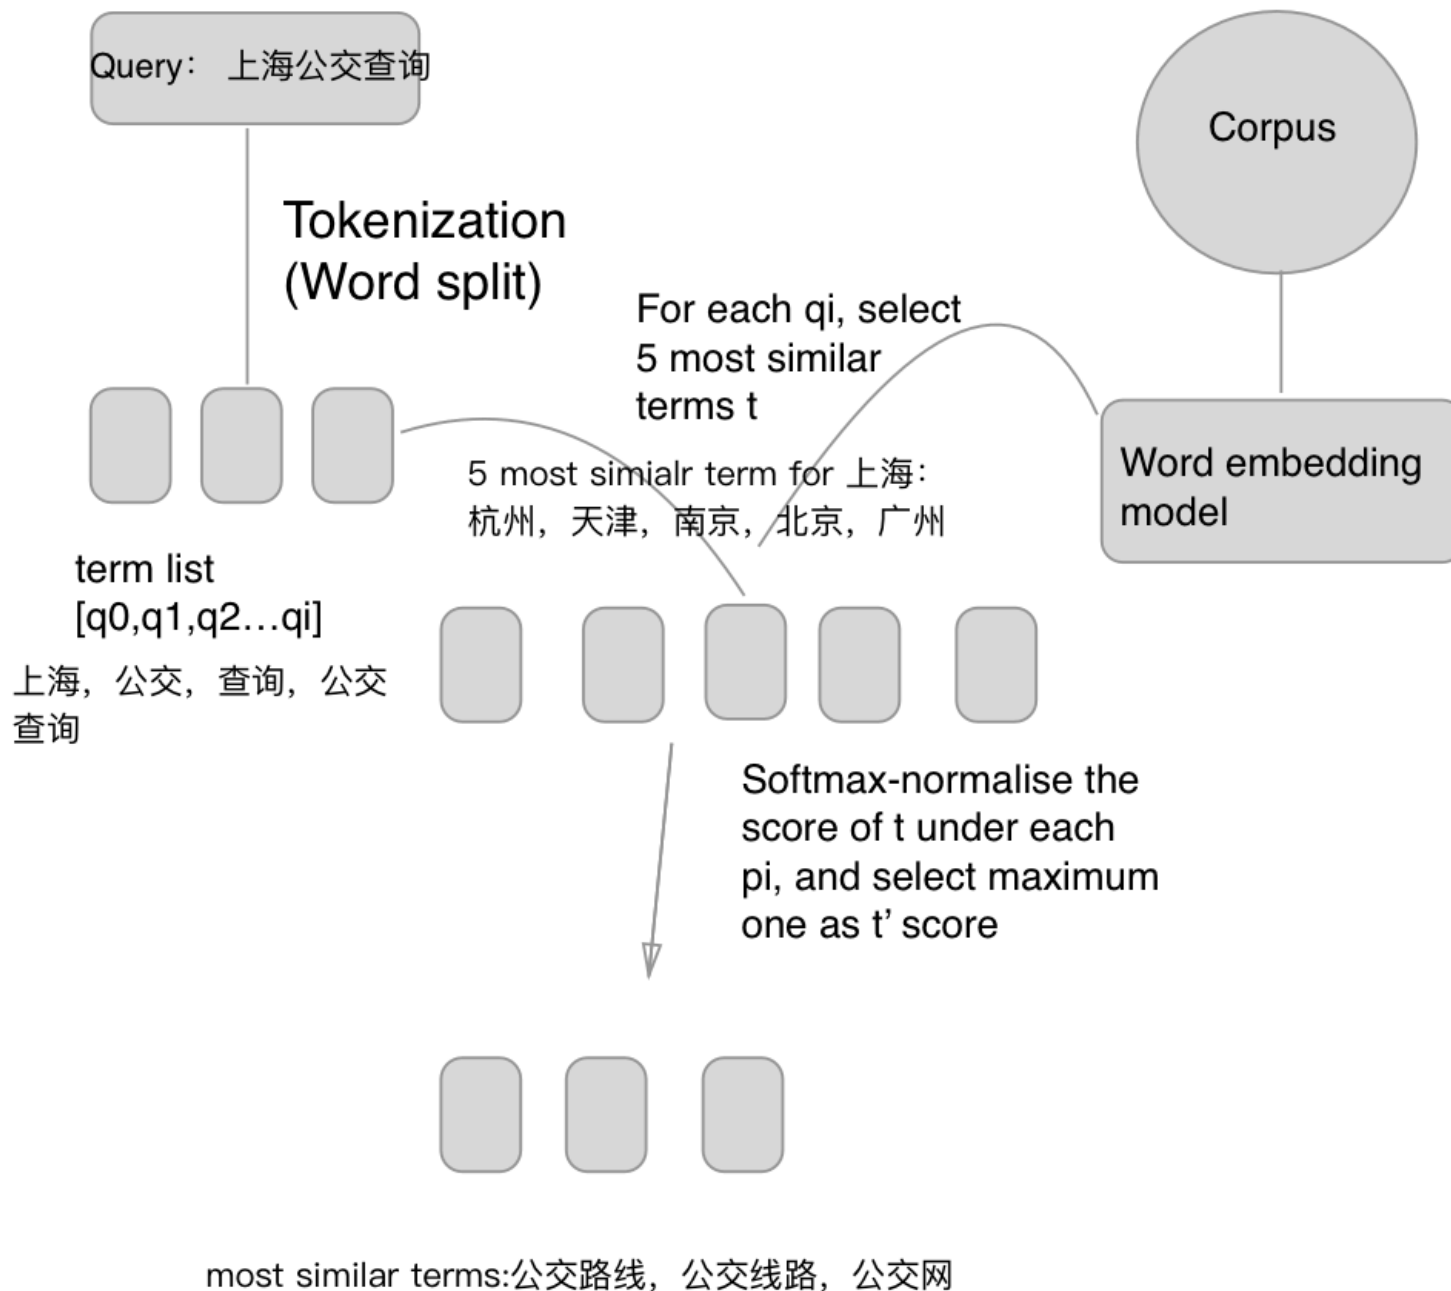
Query： 上海公交查询

Corpus

Tokenization
(Word split)

For each qi, select
5 most similar
terms t

5 most simialr term for 上海：
杭州，天津，南京，北京，广州

Word embedding
model

term list
[q0,q1,q2…qi]

上海，公交，查询，公交
查询

Softmax-normalise the
score of t under each
pi, and select maximum
one as t’ score

most similar terms:公交路线，公交线路，公交网